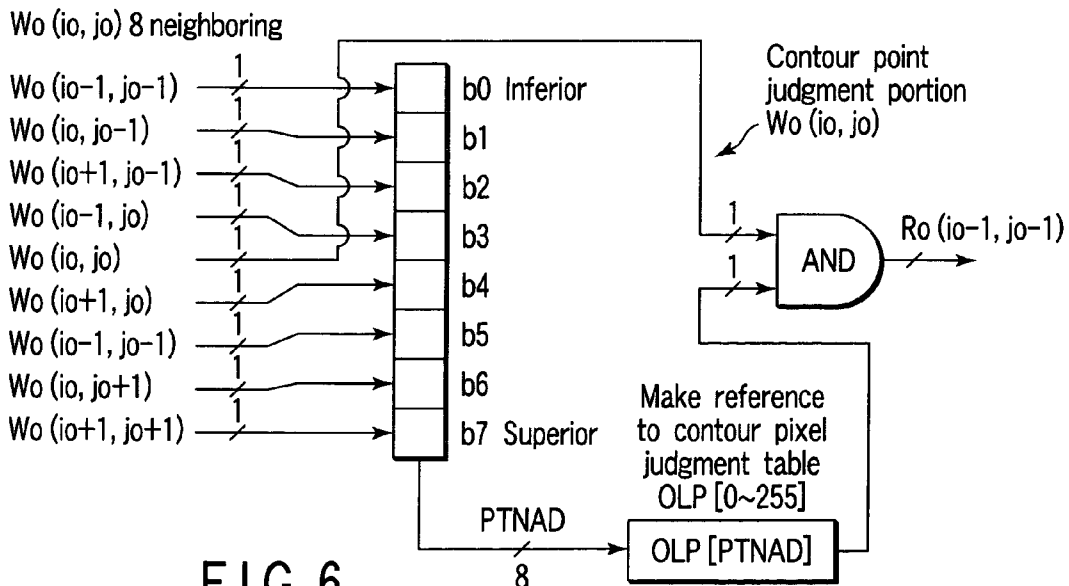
Wo (io, jo) 8 neighboring

Wo (io−1, jo−1)
1
Wo (io, jo−1)
1
Wo (io+1, jo−1)
1
Wo (io−1, jo)
1
Wo (io, jo)
1
Wo (io+1, jo)
1
Wo (io−1, jo−1)
1
Wo (io, jo+1)
1
Wo (io+1, jo+1)
1

b0 Inferior
b1
b2
b3
b4
b5
b6
b7 Superior

Contour point judgment portion Wo (io, jo)

1
1
AND
Ro (io−1, jo−1)

Make reference to contour pixel judgment table OLP [0~255]

PTNAD
8
OLP [PTNAD]

F I G. 6